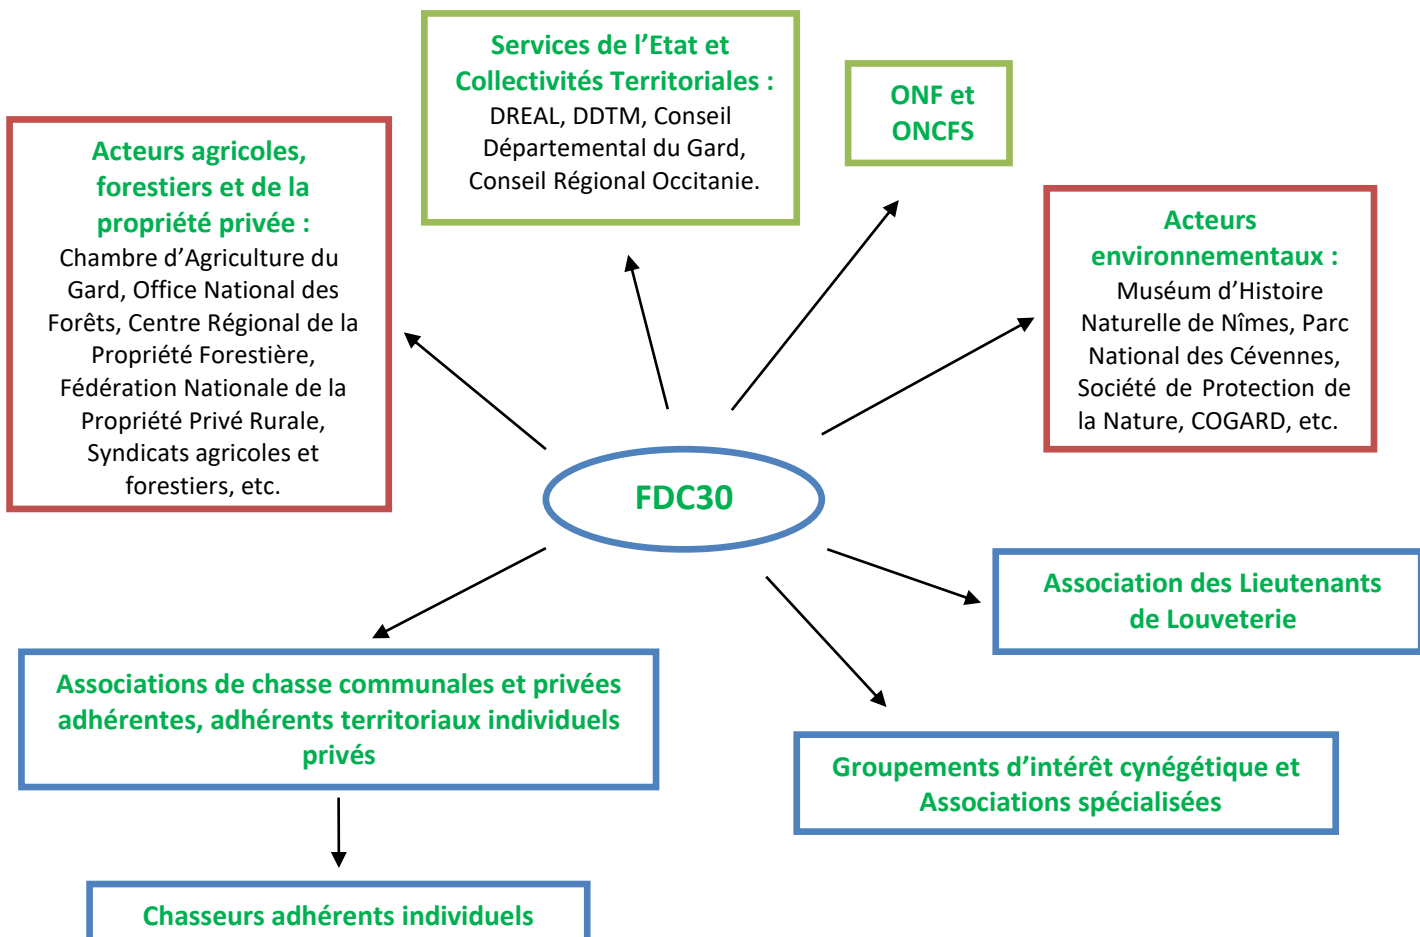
Services de l’Etat et Collectivités Territoriales :
DREAL, DDTM, Conseil Départemental du Gard, Conseil Régional Occitanie.

ONF et ONCFS

Acteurs agricoles, forestiers et de la propriété privée :
Chambre d’Agriculture du Gard, Office National des Forêts, Centre Régional de la Propriété Forestière, Fédération Nationale de la Propriété Privé Rurale, Syndicats agricoles et forestiers, etc.

Acteurs environnementaux :
Muséum d’Histoire Naturelle de Nîmes, Parc National des Cévennes, Société de Protection de la Nature, COGARD, etc.

FDC30

Association des Lieutenants de Louveterie

Associations de chasse communales et privées adhérentes, adhérents territoriaux individuels privés

Groupements d’intérêt cynégétique et Associations spécialisées

Chasseurs adhérents individuels